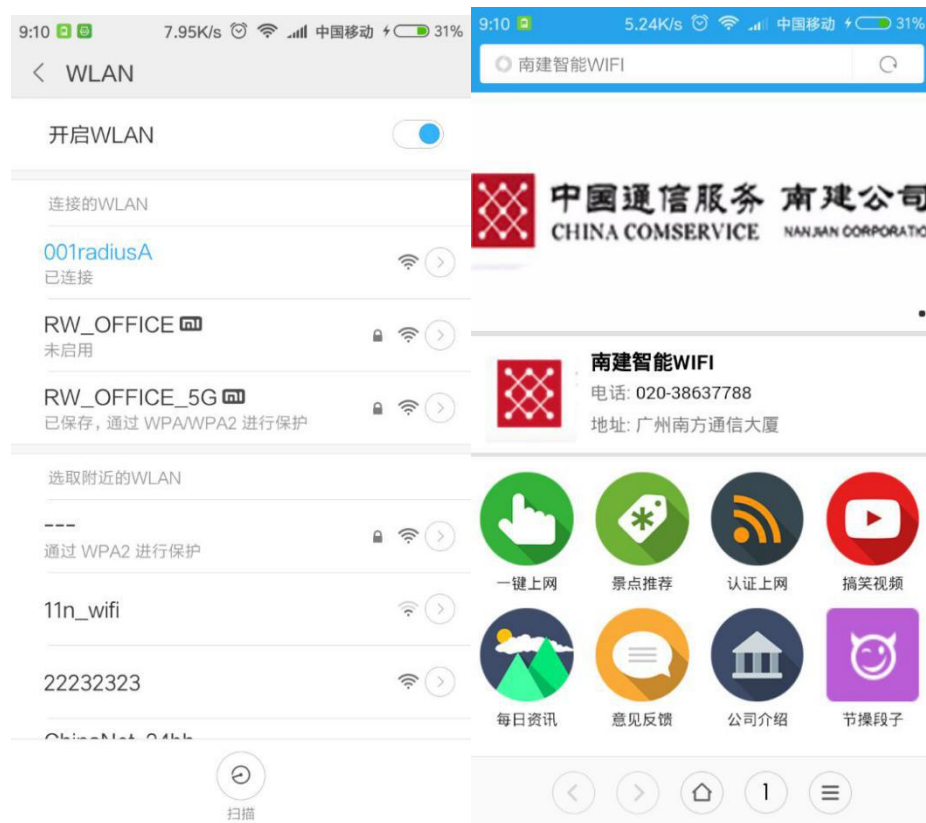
9:10 7.95K/s 中国移动 31%

WLAN

开启WLAN

连接的WLAN

001radiusA
已连接

RW_OFFICE
未启用

RW_OFFICE_5G
已保存，通过 WPA/WPA2 进行保护

选取附近的WLAN

---
通过 WPA2 进行保护

11n_wifi

22232323

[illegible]

扫描

9:10 5.24K/s 中国移动 31%

南建智能WIFI

中国通信服务 南建公司
CHINA COMSERVICE NANJIAN CORPORATIO

南建智能WIFI
电话: 020-38637788
地址: 广州南方通信大厦

一键上网
景点推荐
认证上网
搞笑视频
每日资讯
意见反馈
公司介绍
节操段子

1